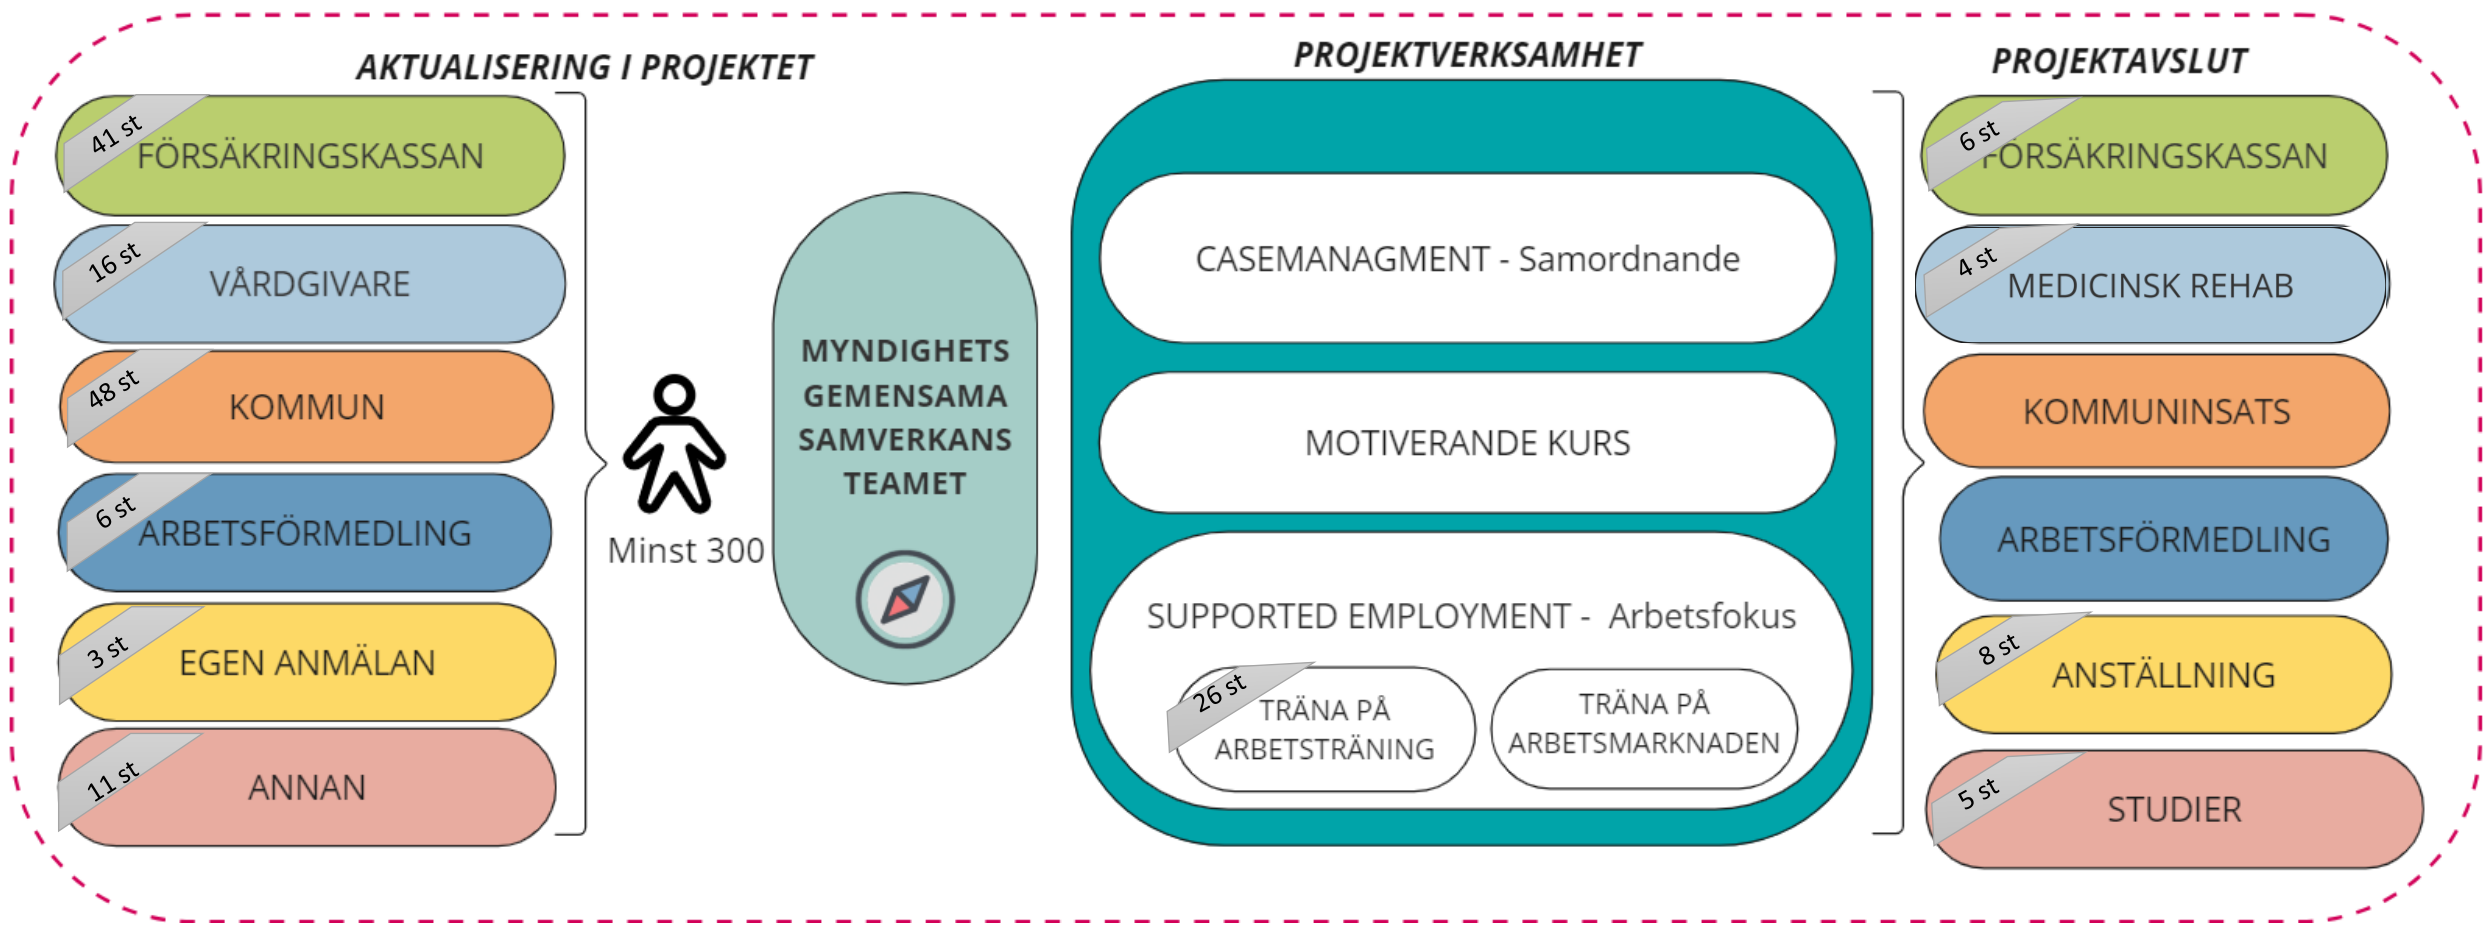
AKTUALISERING I PROJEKTET

41 st FÖRSÄKRINGSKASSAN

16 st VÅRDGIVARE

48 st KOMMUN

6 st ARBETSFÖRMEDLING

3 st EGEN ANMÄLAN

11 st ANNAN

Minst 300

MYNDIGHETS GEMENSAMA SAMVERKANS TEAMET

PROJEKTVERKSAMHET

CASEMANAGMENT - Samordnande

MOTIVERANDE KURS

SUPPORTED EMPLOYMENT - Arbetsfokus

26 st TRÄNA PÅ ARBETSTRÄNING

TRÄNA PÅ ARBETSMARKNADEN

PROJEKTAVSLUT

6 st FÖRSÄKRINGSKASSAN

4 st MEDICINSK REHAB

KOMMUNINSATS

ARBETSFÖRMEDLING

8 st ANSTÄLLNING

5 st STUDIER